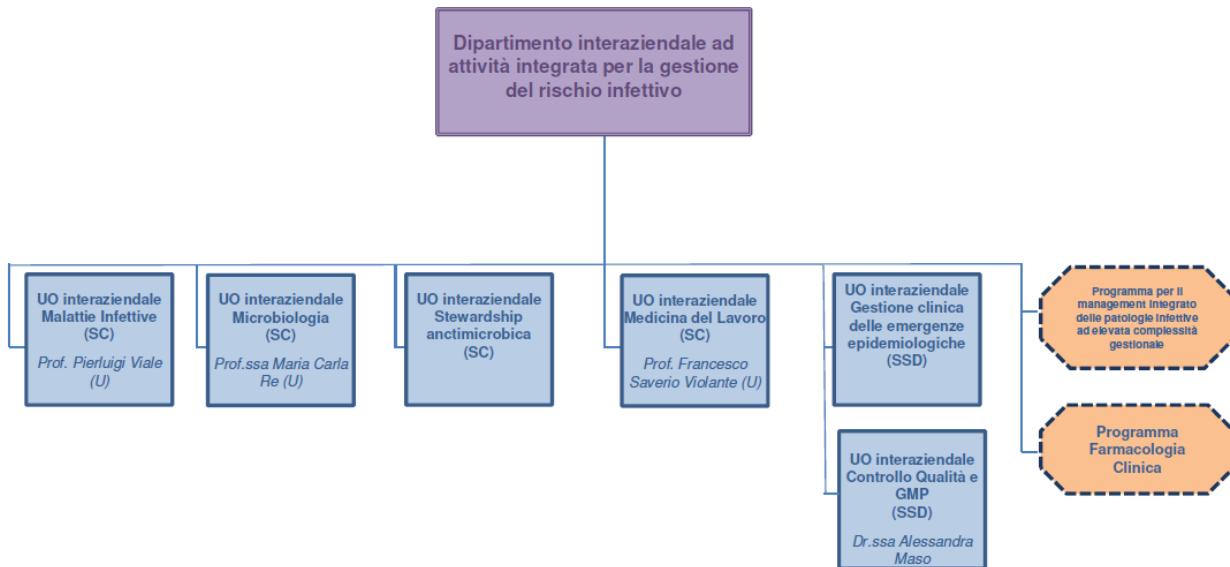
Dipartimento interaziendale ad attività integrata per la gestione del rischio infettivo

UO interaziendale Malattie Infettive (SC)
Prof. Pierluigi Viale (U)

UO interaziendale Microbiologia (SC)
Prof.ssa Maria Carla Re (U)

UO interaziendale Stewardship anctimicrobica (SC)

UO interaziendale Medicina del Lavoro (SC)
Prof. Francesco Saverio Violante (U)

UO interaziendale Gestione clinica delle emergenze epidemiologiche (SSD)

UO interaziendale Controllo Qualità e GMP (SSD)
Dr.ssa Alessandra Maso

Programma per il management integrato delle patologie infettive ad elevata complessità gestionale

Programma Farmacologia Clinica